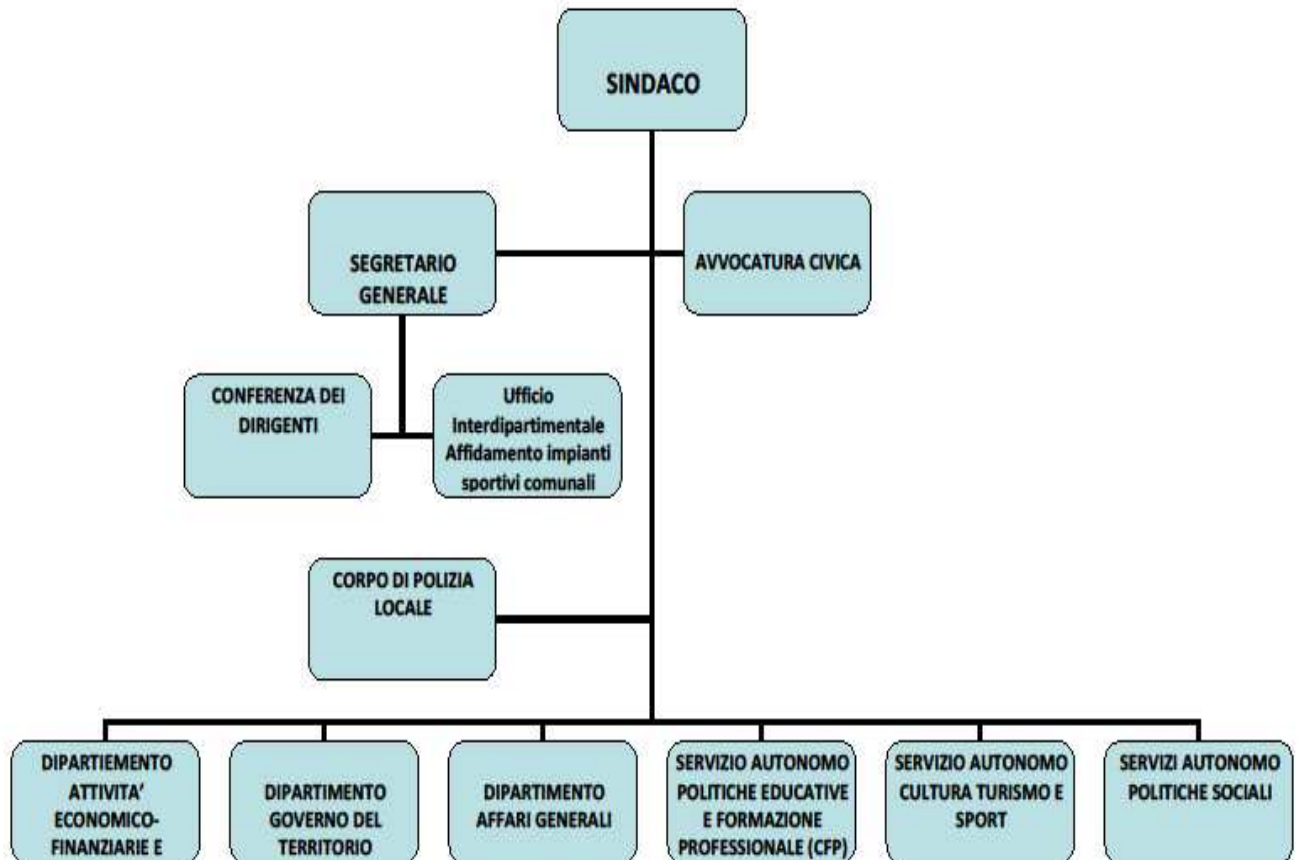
SINDACO

SEGRETARIO GENERALE

AVVOCATURA CIVICA

CONFERENZA DEI DIRIGENTI

Ufficio Interdipartimentale Affidamento impianti sportivi comunali

CORPO DI POLIZIA LOCALE

DIPARTIEMENTO ATTIVITA' ECONOMICO-FINANZIARIE E

DIPARTIMENTO GOVERNO DEL TERRITORIO

DIPARTIMENTO AFFARI GENERALI

SERVIZIO AUTONOMO POLITICHE EDUCATIVE E FORMAZIONE PROFESSIONALE (CFP)

SERVIZIO AUTONOMO CULTURA TURISMO E SPORT

SERVIZI AUTONOMO POLITICHE SOCIALI